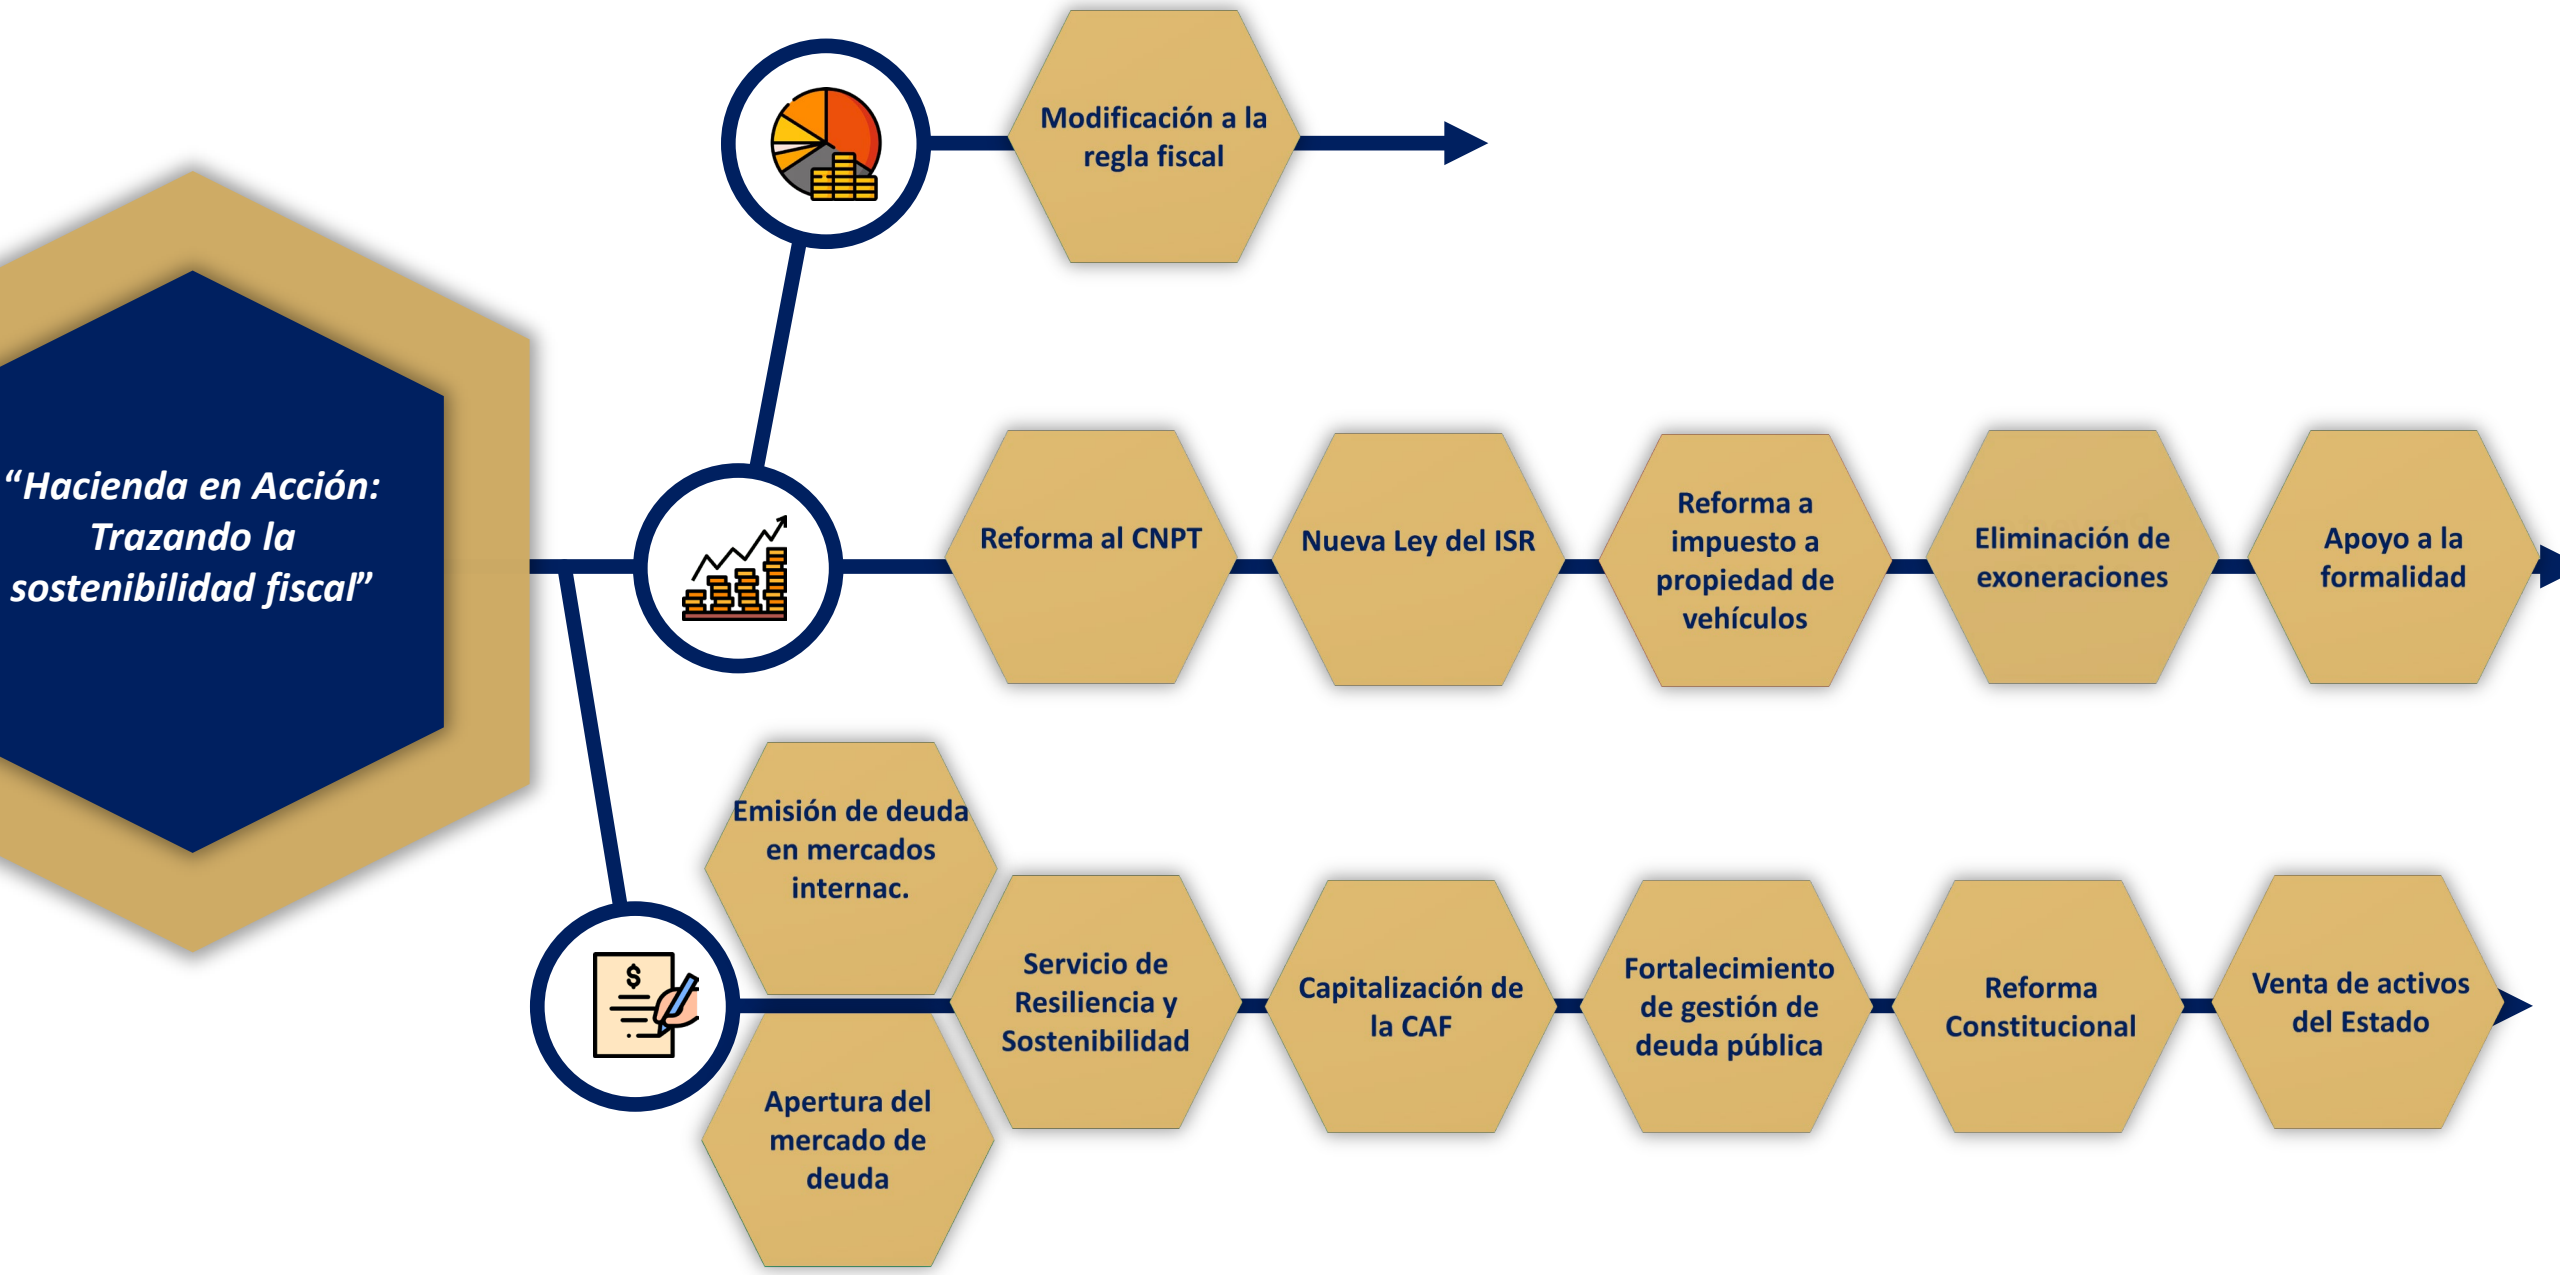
“Hacienda en Acción: Trazando la sostenibilidad fiscal”

Modificación a la regla fiscal

Reforma al CNPT

Nueva Ley del ISR

Reforma a impuesto a propiedad de vehículos

Eliminación de exoneraciones

Apoyo a la formalidad

Emisión de deuda en mercados internac.

Apertura del mercado de deuda

Servicio de Resiliencia y Sostenibilidad

Capitalización de la CAF

Fortalecimiento de gestión de deuda pública

Reforma Constitucional

Venta de activos del Estado